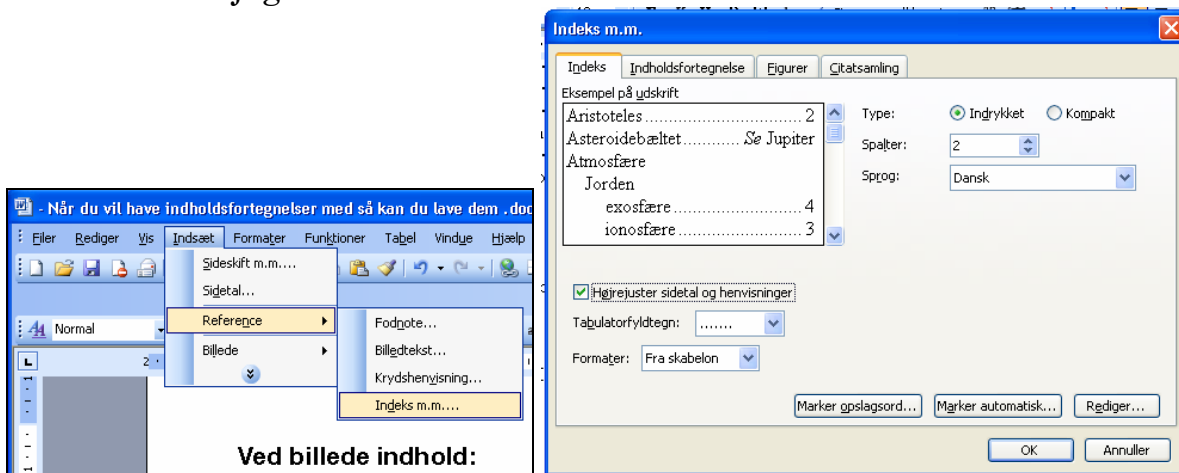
- Når du vil have indholdsfortegnelser med så kan du lave dem .doc

Filer Rediger Vis Indsæt Formater Funktioner Tabel Vindue Hjælp

Normal

Sideskift m.m....
Sidetal...
Reference
Billede

Fodnote...
Billedtekst...
Krydshenvisning...
Indeks m.m....

Ved billede indhold:

Indeks m.m.

Indeks | Indholdsfortegnelse | Figurer | Citatsamling

Eksempel på udskrift

Aristoteles .............................. 2
Asteroidebæltet ........... Se Jupiter
Atmosfære
Jorden
exosfære .......................... 4
ionosfære .......................... 3

Type: Indrykket Kompakt
Spalter: 2
Sprog: Dansk

Højrejuster sidetal og henvisninger
Tabulatorfyldtegn: .......
Formater: Fra skabelon

Marker opslagsord... Marker automatisk... Rediger...

OK Annuller